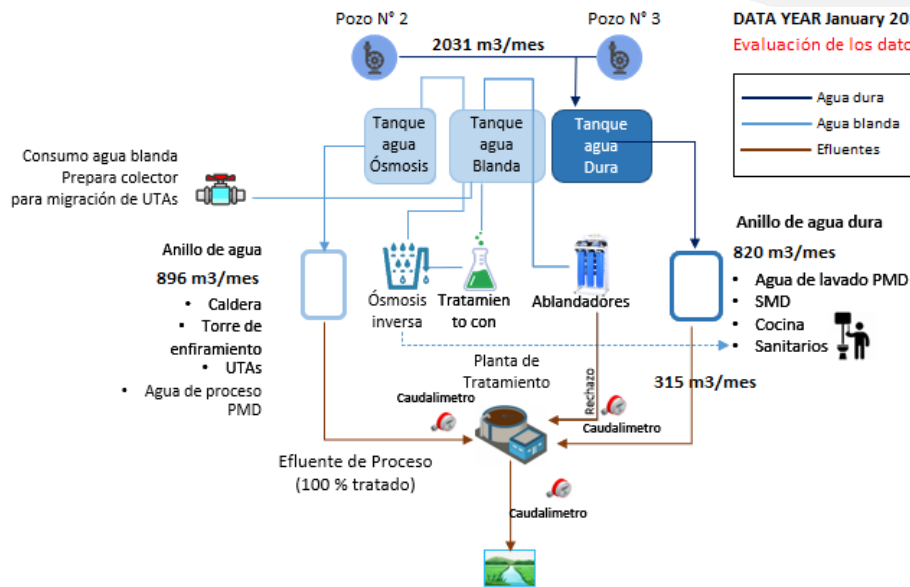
Pozo N° 2

Pozo N° 3

DATA YEAR January 20

Evaluación de los dato

2031 m3/mes

Agua dura

Agua blanda

Efluentes

Tanque agua Ósmosis

Tanque agua Blanda

Tanque agua Dura

Consumo agua blanda
Prepara colector
para migración de UTAs

Anillo de agua dura

820 m3/mes

- Agua de lavado PMD
- SMD
- Cocina
- Sanitarios

Anillo de agua

896 m3/mes

- Caldera
- Torre de enfiramiento
- UTAs
- Agua de proceso PMD

Ósmosis inversa

Tratamiento con

Ablandadores

Planta de Tratamiento

Rechazo

315 m3/mes

Caudalimetro

Caudalimetro

Efluente de Proceso
(100 % tratado)

Caudalimetro